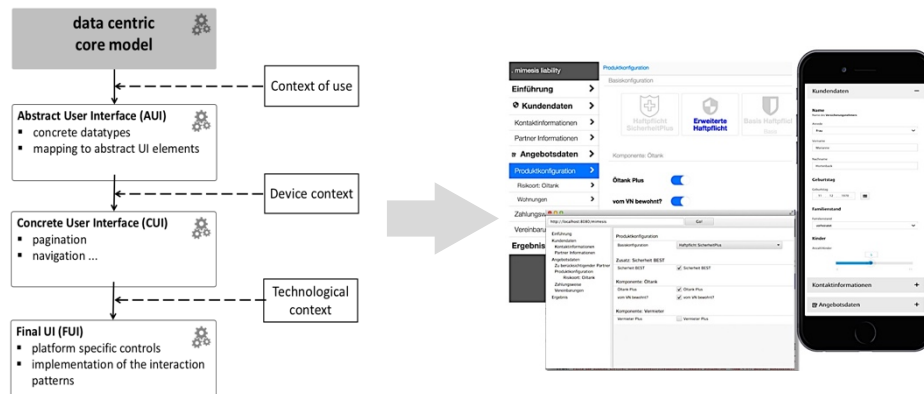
data centric core model

Context of use

Abstract User Interface (AUI)
- concrete datatypes
- mapping to abstract UI elements

Device context

Concrete User Interface (CUI)
- pagination
- navigation ...

Technological context

Final UI (FUI)
- platform specific controls
- implementation of the interaction patterns

mimesis liability
Produktkonfiguration
Basiskonfiguration
Einführung
Kundendaten
Kontaktinformationen
Partner Informationen
Angebotsdaten
Produktkonfiguration
Risikoort: Öltank
Wohnungen
Zahlungswe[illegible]
Vereinbaru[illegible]
Ergebnis
Haftpflicht SicherheitPlus
Erweiterte Haftpflicht
Basis Haftpflicht
Komponente: Öltank
Öltank Plus
vom VN bewohnt?

http://localhost:8080/mimesis
Einführung
Kundendaten
Kontaktinformationen
Partner Informationen
Angebotsdaten
Zu berücksichtigender Partner
Produktkonfiguration
Risikoort: Öltank
Zahlungsweise
Vereinbarungen
Ergebnis
Produktkonfiguration
Basiskonfiguration
Haftpflicht SicherheitPlus
Zusatz: Sicherheit BEST
Sicherheit BEST
Sicherheit BEST
Komponente: Öltank
Öltank Plus
Öltank Plus
vom VN bewohnt?
vom VN bewohnt?
Komponente: Vermieter
Vermieter Plus
Vermieter Plus

Kundendaten
Name
Geburtstag
Familienstand
Kinder
Kontaktinformationen
Angebotsdaten